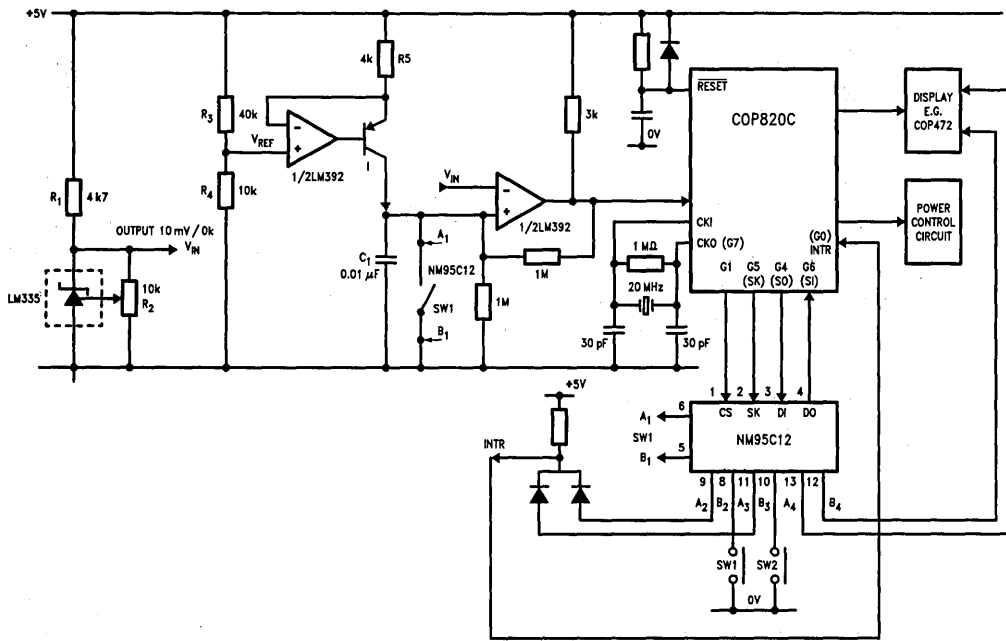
+5V

4k R5

$R_3$ 40k

$V_{REF}$

1/2LM392

$R_4$ 10k

3k

$\overline{RESET}$

0V

COP820C

DISPLAY E.G. COP472

POWER CONTROL CIRCUIT

$R_1$ 4k7

OUTPUT 10 mV / 0k

$V_{IN}$

$V_{IN}$

1/2LM392

$A_1$

NM95C12

SW1

$B_1$

$C_1$ 0.01 $\mu F$

1M

1M

LM335

10k $R_2$

CKI

CKO (G7)

1 MΩ

20 MHz

30 pF

30 pF

G1

G5 (SK)

G4 (SO)

G6 (SI)

(G0) INTR

+5V

INTR

$A_1$ 6

SW1

$B_1$ 5

1 2 3 4

CS SK DI DO

NM95C12

9 8 11 10 13 12

$A_2$ $B_2$ $A_3$ $B_3$ $A_4$ $B_4$

SW1 SW2

0V